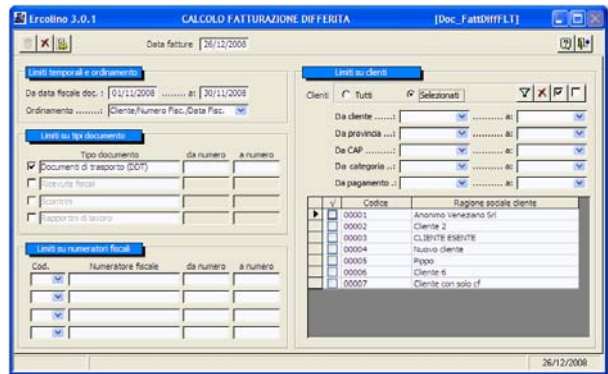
Ercolino 3.0.1 CALCOLO FATTURAZIONE DIFFERITA [Doc_FattDiffFLT]

Data fatture 26/12/2008

Limiti temporali e ordinamento

Da data fiscale doc. : 01/11/2008 ......... a: 30/11/2008

Ordinamento .........: Cliente/Numero Fisc./Data Fisc.

Limiti su tipi documento

| Tipo documento | da numero | a numero |
|---|---|---|
| Documenti di trasporto (DDT) | | |
| Ricevute fiscali | | |
| Scontrini | | |
| Rapportini di lavoro | | |

Limiti su numeratori fiscali

| Cod. | Numeratore fiscale | da numero | a numero |
|---|---|---|---|
| | | | |
| | | | |
| | | | |
| | | | |

Limiti su clienti

Clienti Tutti Selezionati

Da cliente ......: ........... a:

Da provincia ...: ........... a:

Da CAP ..........: ........... a:

Da categoria ...: ........... a:

Da pagamento .: ........... a:

| √ | Codice | Ragione sociale cliente |
|---|---|---|
| | 00001 | Anonimo Veneziano Srl |
| | 00002 | Cliente 2 |
| | 00003 | CLIENTE ESENTE |
| | 00004 | Nuovo cliente |
| | 00005 | Pippo |
| | 00006 | Cliente 6 |
| | 00007 | Cliente con solo cf |

26/12/2008